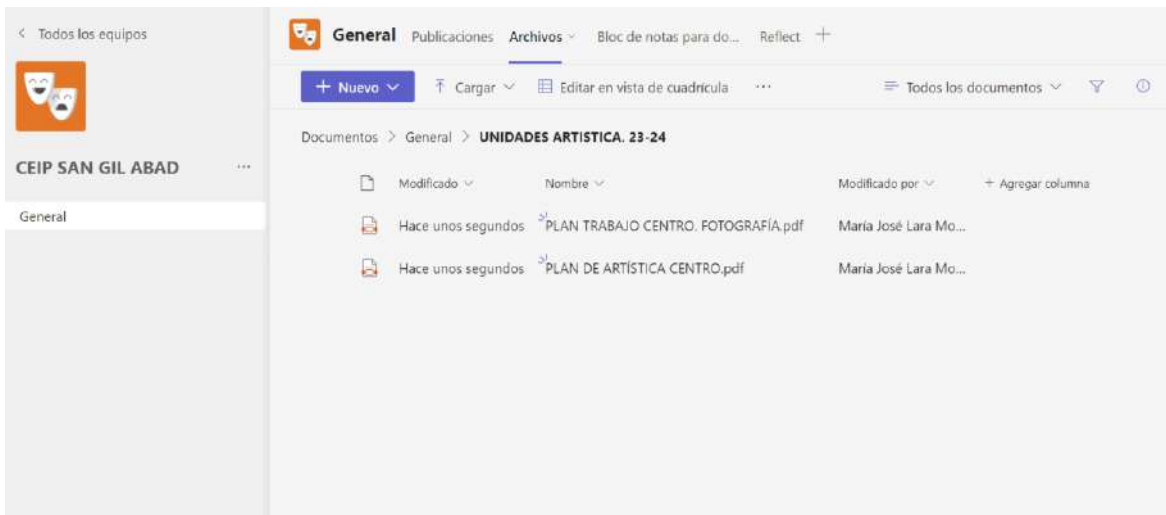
< Todos los equipos

CEIP SAN GIL ABAD ···

General

General Publicaciones Archivos Bloc de notas para do... Reflect +

+ Nuevo Cargar Editar en vista de cuadrícula ··· Todos los documentos

Documentos > General > UNIDADES ARTISTICA. 23-24

| | Modificado | Nombre | Modificado por | + Agregar columna |
|---|---|---|---|---|
| | Hace unos segundos | PLAN TRABAJO CENTRO. FOTOGRAFÍA.pdf | María José Lara Mo... | |
| | Hace unos segundos | PLAN DE ARTÍSTICA CENTRO.pdf | María José Lara Mo... | |